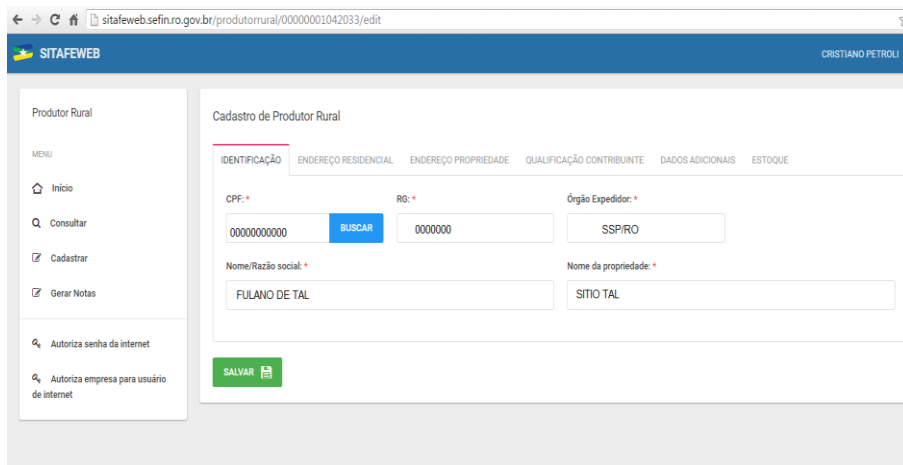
sitafeweb.sefin.ro.gov.br/produtorrural/00000001042033/edit

SITAFEWEB

CRISTIANO PETROLI

Produtor Rural

MENU

Início

Consultar

Cadastrar

Gerar Notas

Autoriza senha da internet

Autoriza empresa para usuário de internet

Cadastro de Produtor Rural

IDENTIFICAÇÃO | ENDEREÇO RESIDENCIAL | ENDEREÇO PROPRIEDADE | QUALIFICAÇÃO CONTRIBUINTE | DADOS ADICIONAIS | ESTOQUE

CPF: *
00000000000
BUSCAR

RG: *
0000000

Órgão Expedidor: *
SSP/RO

Nome/Razão social: *
FULANO DE TAL

Nome da propriedade: *
SITIO TAL

SALVAR